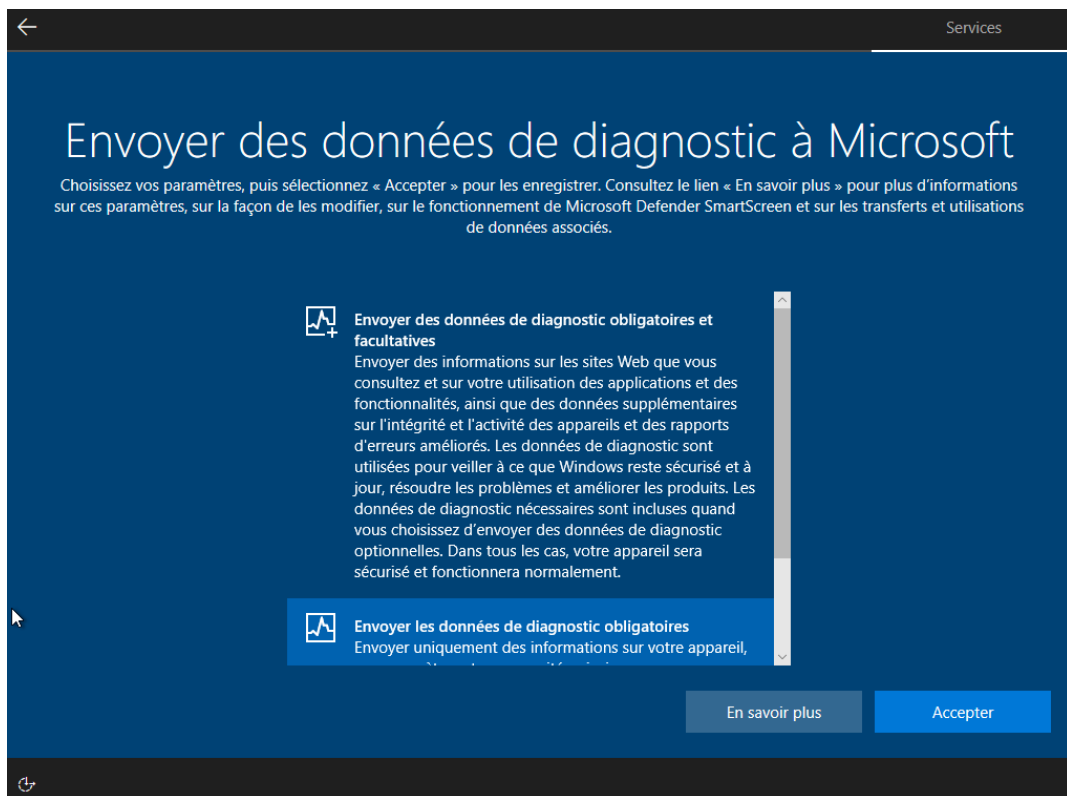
Services

Envoyer des données de diagnostic à Microsoft

Choisissez vos paramètres, puis sélectionnez « Accepter » pour les enregistrer. Consultez le lien « En savoir plus » pour plus d'informations sur ces paramètres, sur la façon de les modifier, sur le fonctionnement de Microsoft Defender SmartScreen et sur les transferts et utilisations de données associés.

Envoyer des données de diagnostic obligatoires et facultatives
Envoyer des informations sur les sites Web que vous consultez et sur votre utilisation des applications et des fonctionnalités, ainsi que des données supplémentaires sur l'intégrité et l'activité des appareils et des rapports d'erreurs améliorés. Les données de diagnostic sont utilisées pour veiller à ce que Windows reste sécurisé et à jour, résoudre les problèmes et améliorer les produits. Les données de diagnostic nécessaires sont incluses quand vous choisissez d'envoyer des données de diagnostic optionnelles. Dans tous les cas, votre appareil sera sécurisé et fonctionnera normalement.

Envoyer les données de diagnostic obligatoires
Envoyer uniquement des informations sur votre appareil, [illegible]

En savoir plus

Accepter